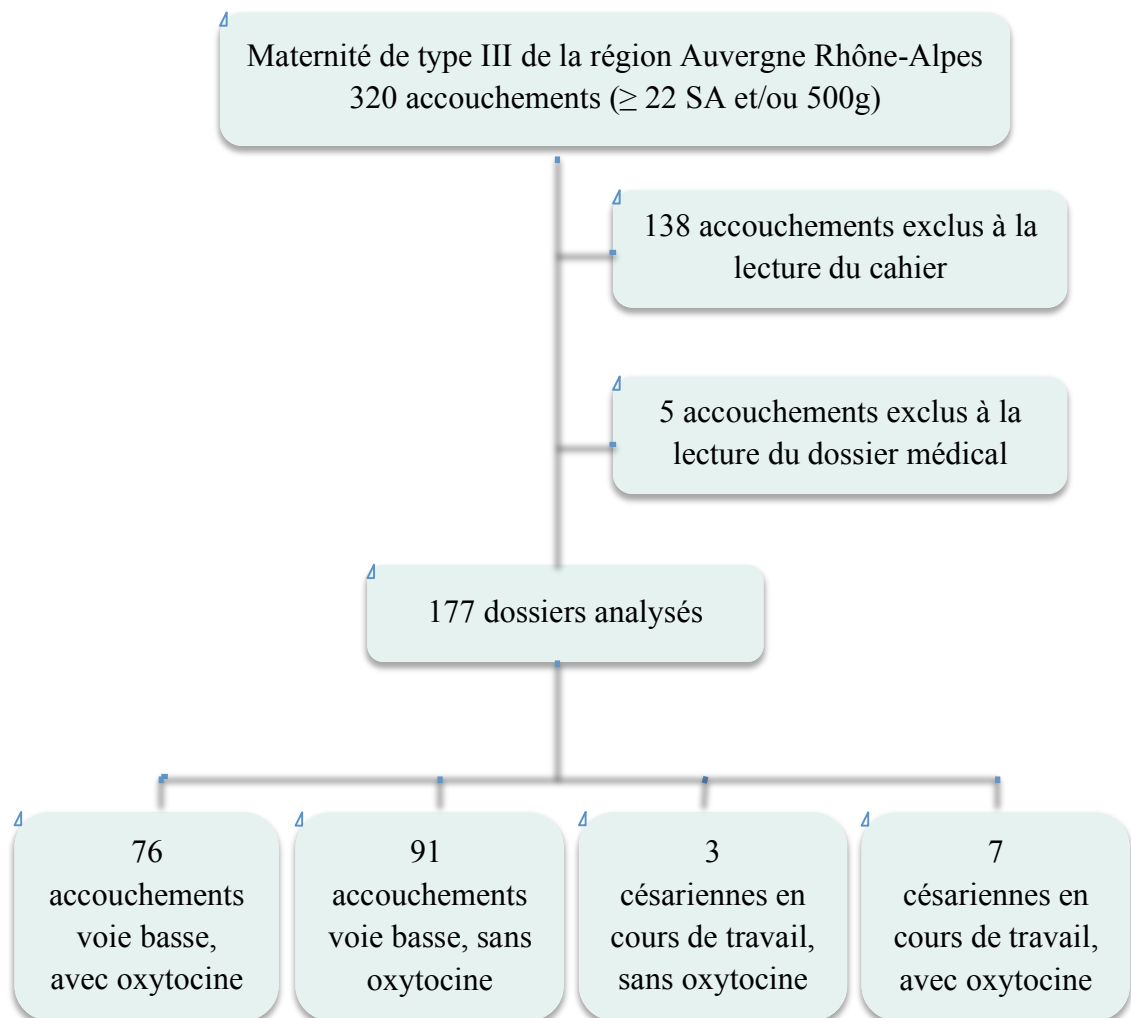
Maternité de type III de la région Auvergne Rhône-Alpes
320 accouchements ($\geq$ 22 SA et/ou 500g)

138 accouchements exclus à la lecture du cahier

5 accouchements exclus à la lecture du dossier médical

177 dossiers analysés

76 accouchements voie basse, avec oxytocine

91 accouchements voie basse, sans oxytocine

3 césariennes en cours de travail, sans oxytocine

7 césariennes en cours de travail, avec oxytocine